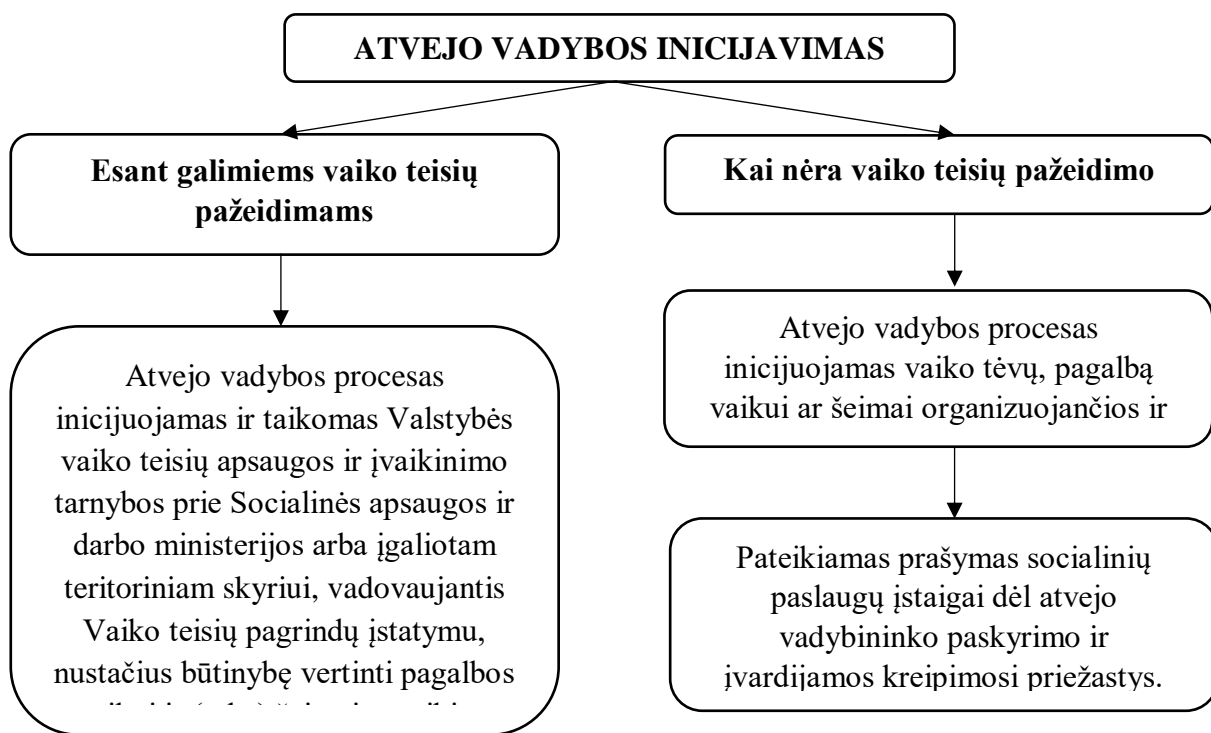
ATVEJO VADYBOS INICIJAVIMAS

Esant galimiems vaiko teisių pažeidimams

Kai nėra vaiko teisių pažeidimo

Atvejo vadybos procesas inicijuojamas ir taikomas Valstybės vaiko teisių apsaugos ir įvaikinimo tarnybos prie Socialinės apsaugos ir darbo ministerijos arba įgaliotam teritoriniam skyriui, vadovaujantis Vaiko teisių pagrindų įstatymu, nustačius būtinybę vertinti pagalbos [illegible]

Atvejo vadybos procesas inicijuojamas vaiko tėvų, pagalbą vaikui ar šeimai organizuojančios ir

Pateikiamas prašymas socialinių paslaugų įstaigai dėl atvejo vadybininko paskyrimo ir įvardijamos kreipimosi priežastys.